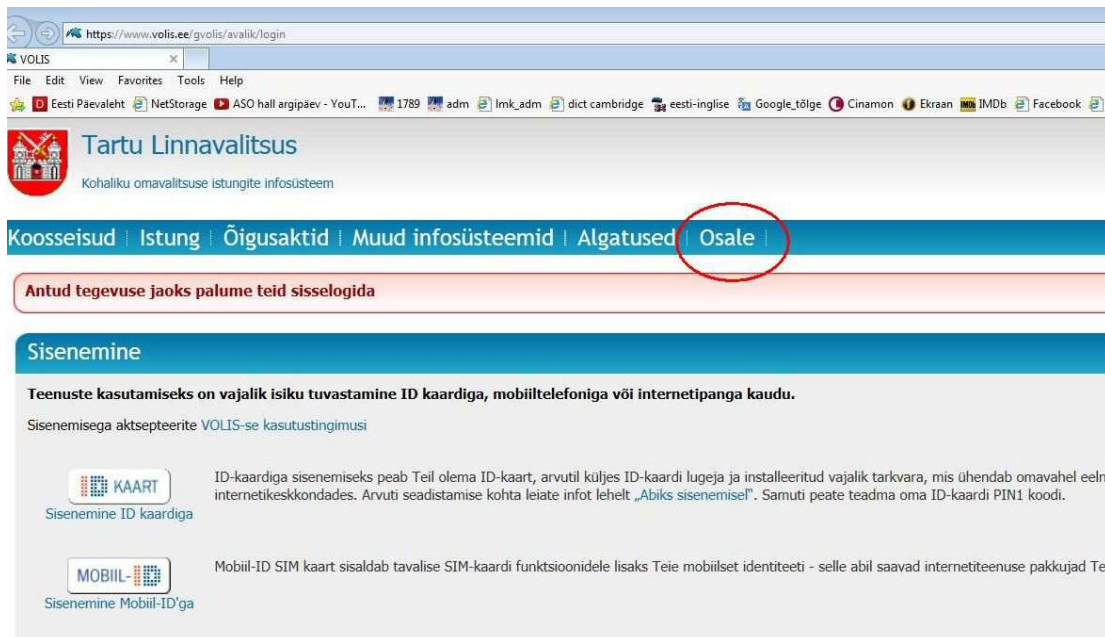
https://www.volis.ee/gvolis/avalik/login

VOLIS ×

File Edit View Favorites Tools Help

Eesti Päevaleht NetStorage ASO hall argipäev - YouT... 1789 adm lmk_adm dict cambridge eesti-inglise Google_tõlge Cinamon Ekraan IMDb Facebook

Tartu Linnavalitsus

Kohaliku omavalitsuse istungite infosüsteem

Koosseisud | Istung | Õigusaktid | Muud infosüsteemid | Algatused | Osale |

Antud tegevuse jaoks palume teid sisselogida

Sisenemine

Teenuste kasutamiseks on vajalik isiku tuvastamine ID kaardiga, mobiiltelefoniga või internetipanga kaudu.

Sisenemisega aktsepteerite VOLIS-se kasutustingimusi

KAART
Sisenemine ID kaardiga

ID-kaardiga sisenemiseks peab Teil olema ID-kaart, arvutil küljes ID-kaardi lugeja ja installeeritud vajalik tarkvara, mis ühendab omavahel eeln internetikeskkondades. Arvuti seadistamise kohta leiate infot lehelt „Abiks sisenemisel". Samuti peate teadma oma ID-kaardi PIN1 koodi.

MOBIIL-
Sisenemine Mobiil-ID'ga

Mobiil-ID SIM kaart sisaldab tavalise SIM-kaardi funktsioonidele lisaks Teie mobiilset identiteeti - selle abil saavad internetiteenuse pakkujad Te